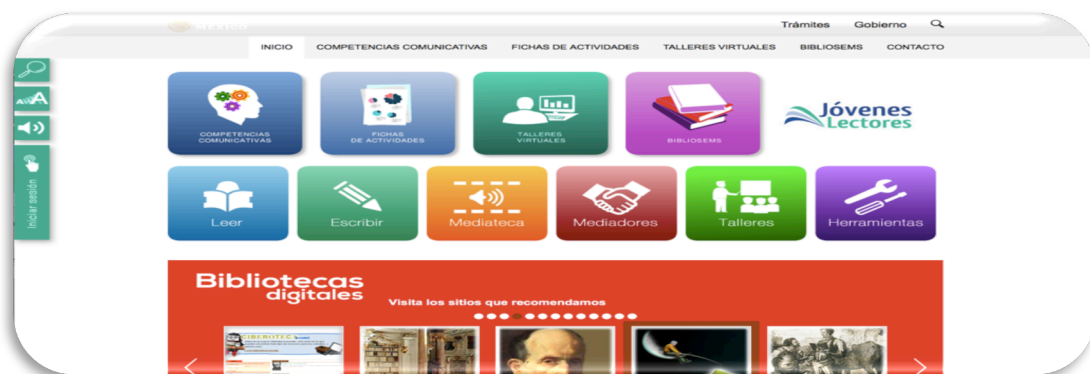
México

Trámites Gobierno

INICIO COMPETENCIAS COMUNICATIVAS FICHAS DE ACTIVIDADES TALLERES VIRTUALES BIBLIOSEMS CONTACTO

Iniciar sesión

COMPETENCIAS COMUNICATIVAS

FICHAS DE ACTIVIDADES

TALLERES VIRTUALES

BIBLIOSEMS

Jóvenes Lectores

Leer

Escribir

Mediateca

Mediadores

Talleres

Herramientas

Bibliotecas digitales

Visita los sitios que recomendamos

CIBERTEC